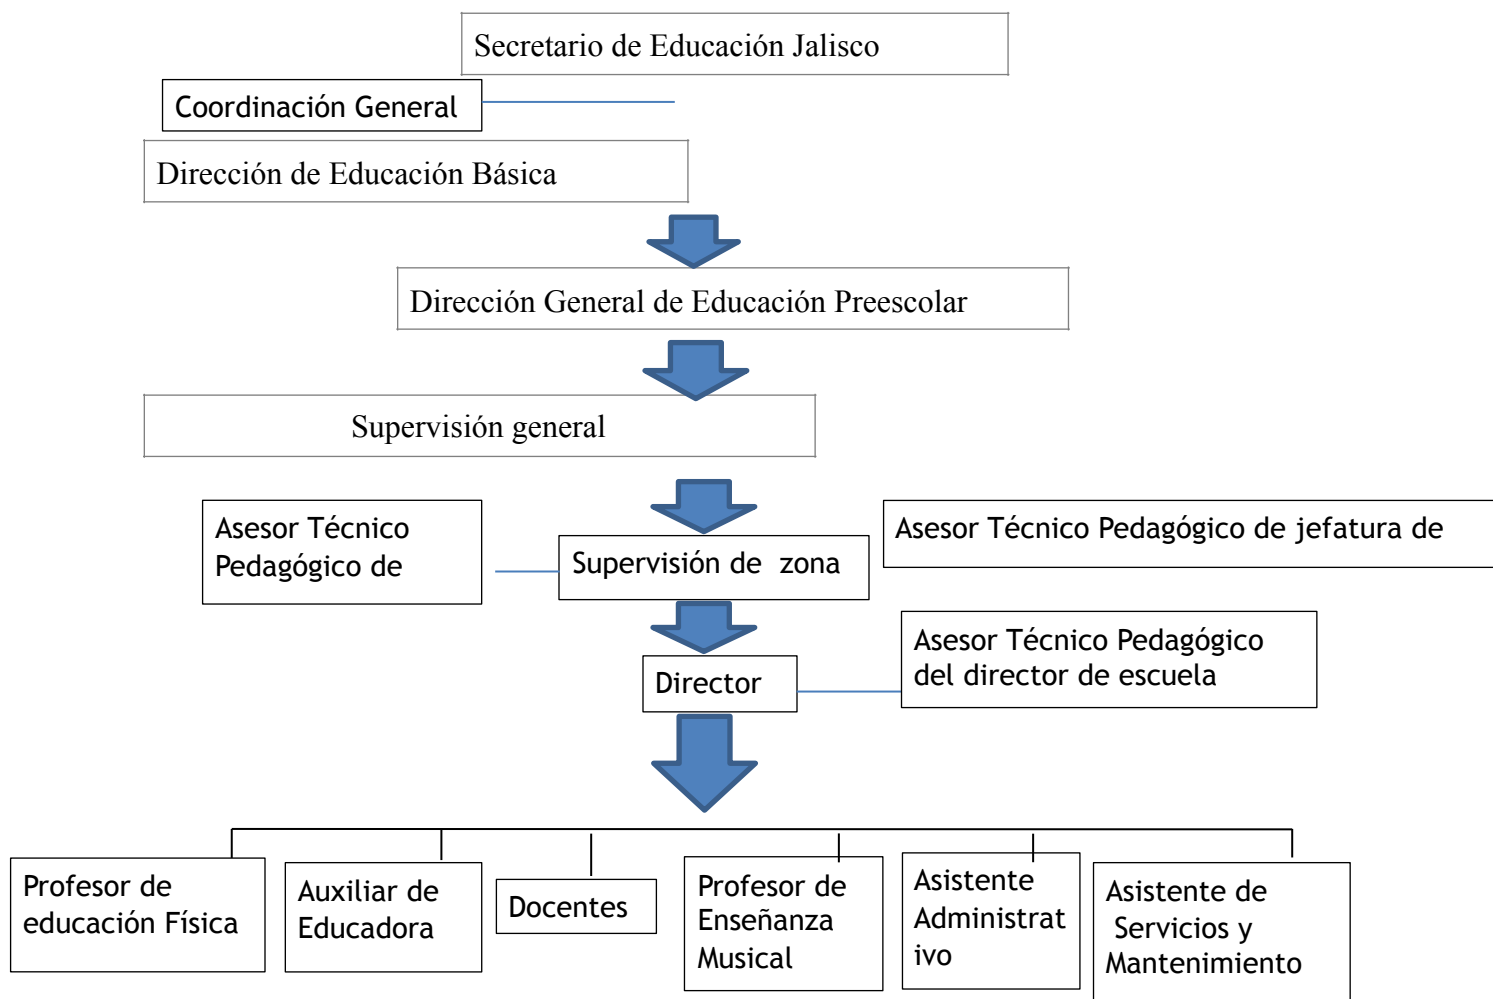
Secretario de Educación Jalisco

Coordinación General

Dirección de Educación Básica

Dirección General de Educación Preescolar

Supervisión general

Asesor Técnico Pedagógico de

Supervisión de zona

Asesor Técnico Pedagógico de jefatura de

Director

Asesor Técnico Pedagógico del director de escuela

Profesor de educación Física

Auxiliar de Educadora

Docentes

Profesor de Enseñanza Musical

Asistente Administrat ivo

Asistente de Servicios y Mantenimiento